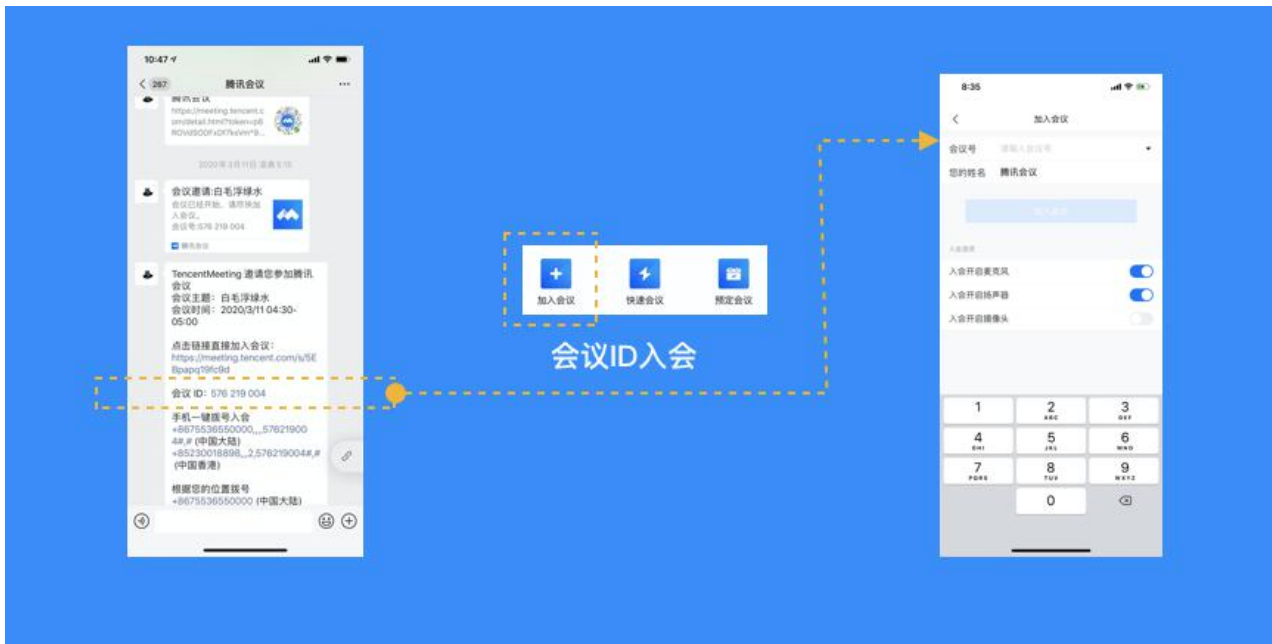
10:47

267 腾讯会议

腾讯会议
https://meeting.tencent.com/detail.html?token=p6ROVdSOOFxDf7kxVm*9...

2020年3月11日 凌晨5:10

会议邀请:白毛浮绿水
会议已经开始，请尽快加入会议。
会议号:576 219 004
腾讯会议

TencentMeeting 邀请您参加腾讯会议
会议主题：白毛浮绿水
会议时间：2020/3/11 04:30-05:00

点击链接直接加入会议：
https://meeting.tencent.com/s/5E8papq19fc9d

会议 ID：576 219 004

手机一键拨号入会
+8675536550000,,,,576219004#,# (中国大陆)
+85230018898,,,2,576219004#,# (中国香港)

根据您的位置拨号
+8675536550000 (中国大陆)

加入会议 快速会议 预定会议

会议ID入会

8:35

加入会议

会议号 请输入会议号
您的姓名 腾讯会议

加入会议

入会选项
入会开启麦克风
入会开启扬声器
入会开启摄像头

1
2 ABC
3 DEF
4 GHI
5 JKL
6 MNO
7 PQRS
8 TUV
9 WXYZ
0